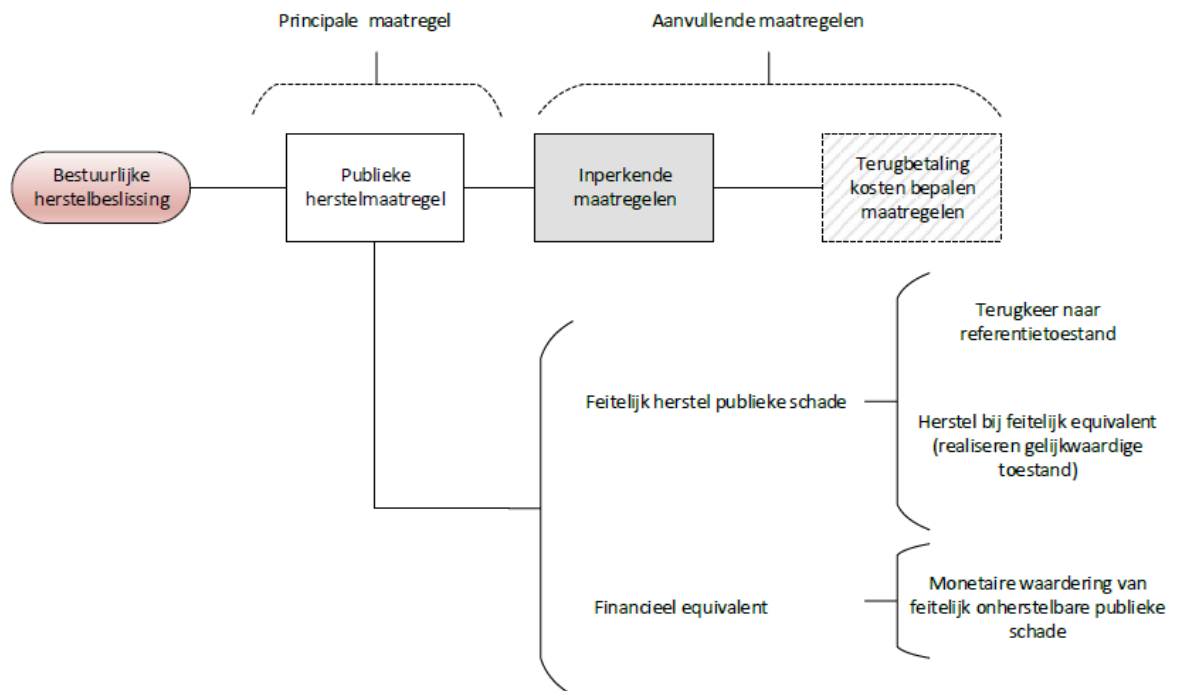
Principale maatregel

Aanvullende maatregelen

Bestuurlijke herstelbeslissing

Publieke herstelmaatregel

Inperkende maatregelen

Terugbetaling kosten bepalen maatregelen

Feitelijk herstel publieke schade

Terugkeer naar referentietoestand

Herstel bij feitelijk equivalent (realiseren gelijkwaardige toestand)

Financieel equivalent

Monetaire waardering van feitelijk onherstelbare publieke schade